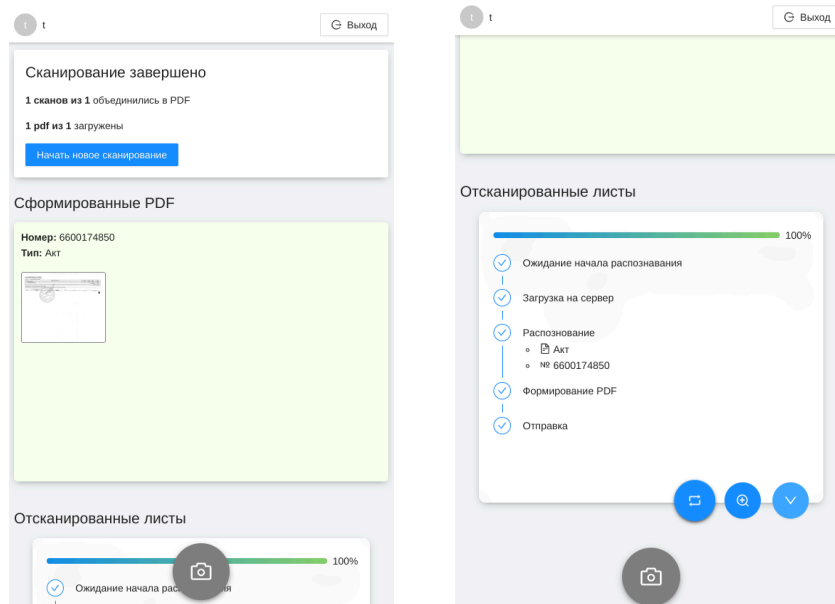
t

Выход

Сканирование завершено

**1 сканов из 1** объединились в PDF

**1 pdf из 1** загружены

Начать новое сканирование

Сформированные PDF

**Номер:** 6600174850
**Тип:** Акт

Отсканированные листы

100%

Ожидание начала рас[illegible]ания

t

Выход

Отсканированные листы

100%

Ожидание начала распознавания

Загрузка на сервер

Распознование

- Акт
- № 6600174850

Формирование PDF

Отправка